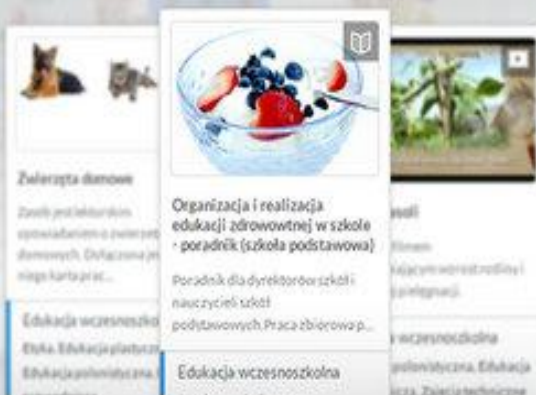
Zwierzęta domowe

Zasób jest lekturą do opowiadaniem o zwierzętach domowych. Dołączona jest mapa karta prac...

Edukacja wczesnoszkolna

Etyka, Edukacja plastyczna, Edukacja polonistyczna, Edukacja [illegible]

Organizacja i realizacja edukacji zdrowotnej w szkole - poradnik (szkoła podstawowa)

Poradnik dla dyrektorów szkół i nauczycieli szkół podstawowych. Praca zbiorowa p...

Edukacja wczesnoszkolna

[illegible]sadi

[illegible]ilmem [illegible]ającym wzrost rośliny i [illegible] pielęgnacji.

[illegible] wczesnoszkolna

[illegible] polonistyczna, Edukacja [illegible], Zajęcia techniczne